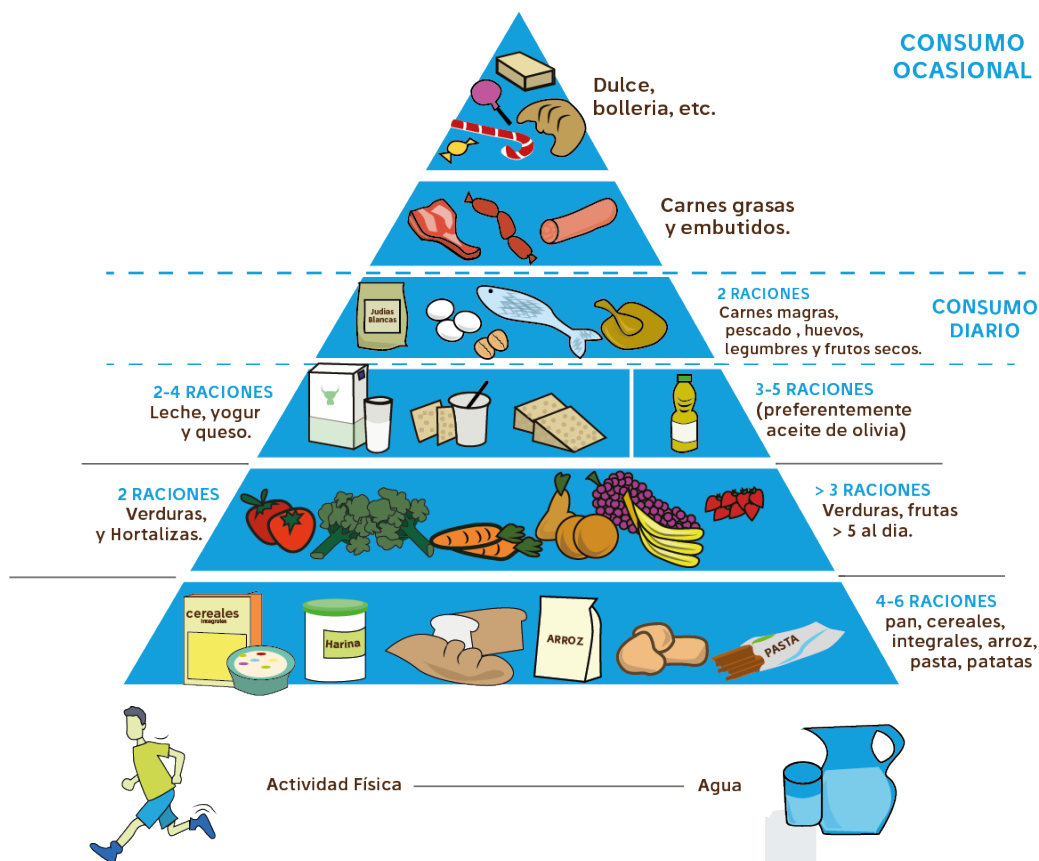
CONSUMO OCASIONAL

Dulce, bolleria, etc.

Carnes grasas y embutidos.

Judias Blancas

2 RACIONES
Carnes magras, pescado , huevos, legumbres y frutos secos.

CONSUMO DIARIO

2-4 RACIONES
Leche, yogur y queso.

3-5 RACIONES
(preferentemente aceite de olivia)

2 RACIONES
Verduras, y Hortalizas.

> 3 RACIONES
Verduras, frutas > 5 al dia.

cereales
integrales

Harina

ARROZ

PASTA

4-6 RACIONES
pan, cereales, integrales, arroz, pasta, patatas

Actividad Física

Agua